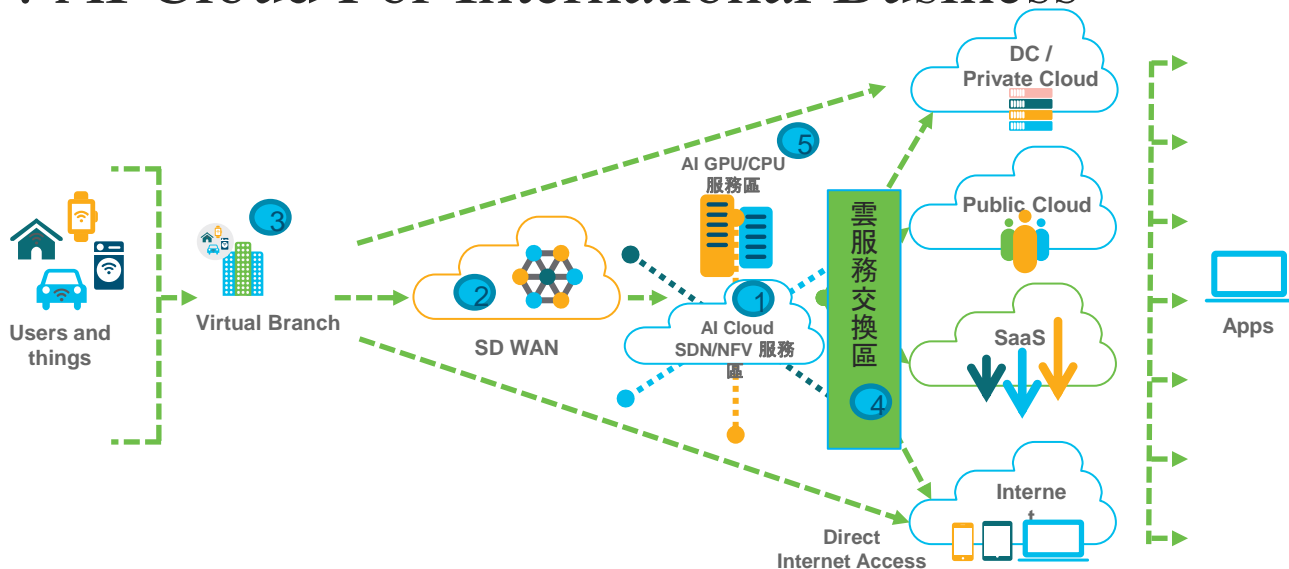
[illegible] AI Cloud For International Business

DC / Private Cloud

5

AI GPU/CPU 服務區

3

Public Cloud

雲服務交換區

Users and things

Virtual Branch

2

SD WAN

1

AI Cloud SDN/NFV 服務區

SaaS

Apps

4

Interne t

Direct Internet Access